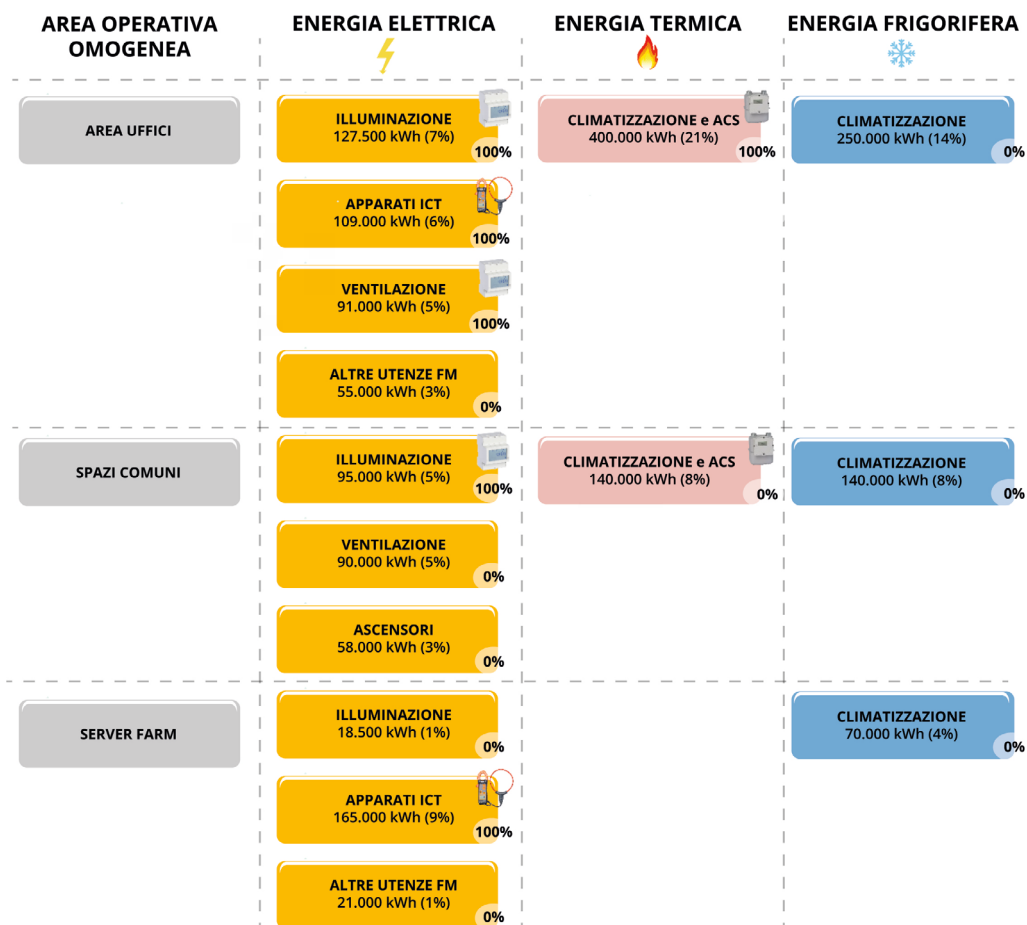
| AREA OPERATIVA OMOGENEA | ENERGIA ELETTRICA | ENERGIA TERMICA | ENERGIA FRIGORIFERA |
|---|---|---|---|
| AREA UFFICI | ILLUMINAZIONE 127.500 kWh (7%) 100% | CLIMATIZZAZIONE e ACS 400.000 kWh (21%) 100% | CLIMATIZZAZIONE 250.000 kWh (14%) 0% |
| | APPARATI ICT 109.000 kWh (6%) 100% | | |
| | VENTILAZIONE 91.000 kWh (5%) 100% | | |
| | ALTRE UTENZE FM 55.000 kWh (3%) 0% | | |
| SPAZI COMUNI | ILLUMINAZIONE 95.000 kWh (5%) 100% | CLIMATIZZAZIONE e ACS 140.000 kWh (8%) 0% | CLIMATIZZAZIONE 140.000 kWh (8%) 0% |
| | VENTILAZIONE 90.000 kWh (5%) 0% | | |
| | ASCENSORI 58.000 kWh (3%) 0% | | |
| SERVER FARM | ILLUMINAZIONE 18.500 kWh (1%) 0% | | CLIMATIZZAZIONE 70.000 kWh (4%) 0% |
| | APPARATI ICT 165.000 kWh (9%) 100% | | |
| | ALTRE UTENZE FM 21.000 kWh (1%) 0% | | |